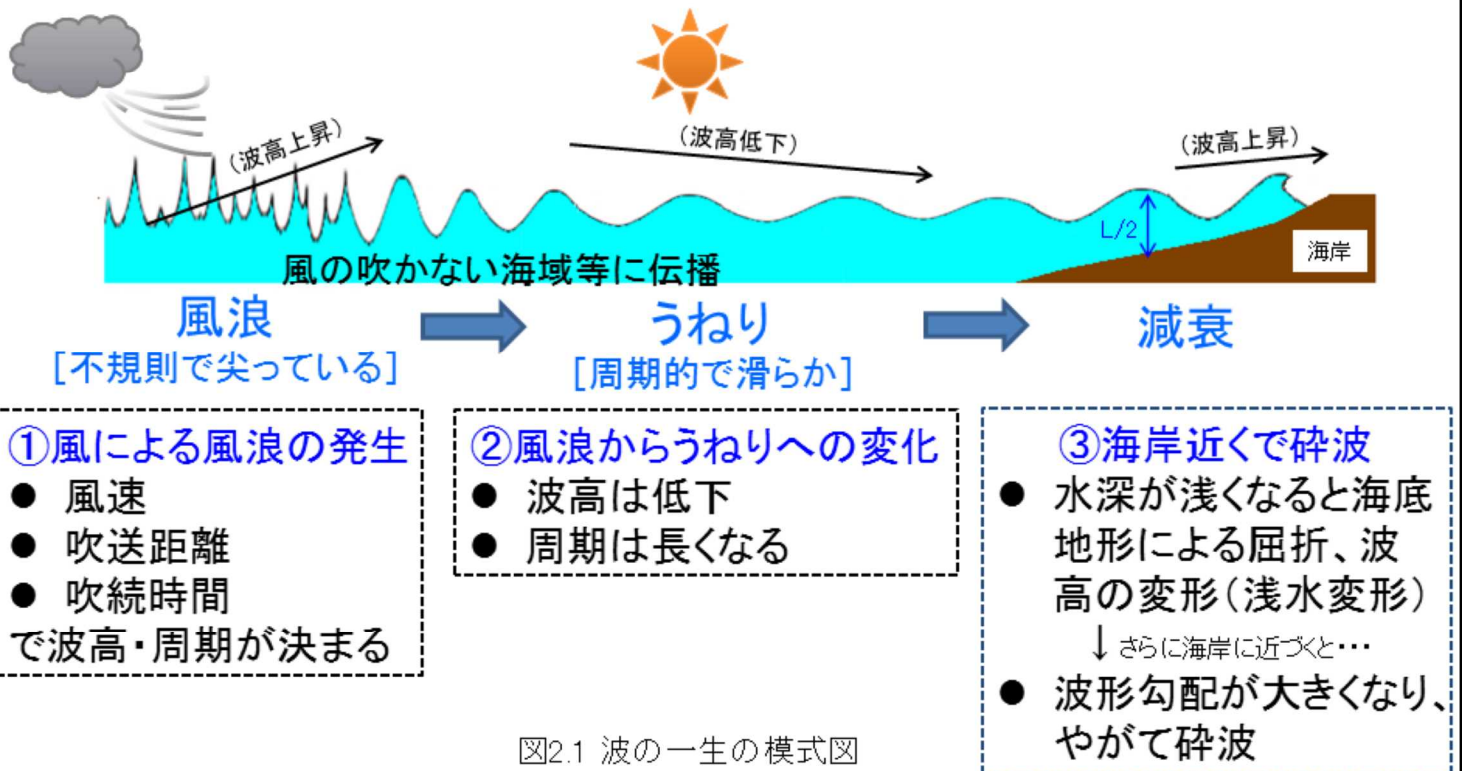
（波高上昇）

（波高低下）

（波高上昇）

L/2

海岸

風の吹かない海域等に伝播

風浪
[不規則で尖っている]

うねり
[周期的で滑らか]

減衰

①風による風浪の発生
● 風速
● 吹送距離
● 吹続時間
で波高・周期が決まる

②風浪からうねりへの変化
● 波高は低下
● 周期は長くなる

③海岸近くで砕波
● 水深が浅くなると海底地形による屈折、波高の変形（浅水変形）
↓さらに海岸に近づくと・・・
● 波形勾配が大きくなり、やがて砕波

図2.1 波の一生の模式図